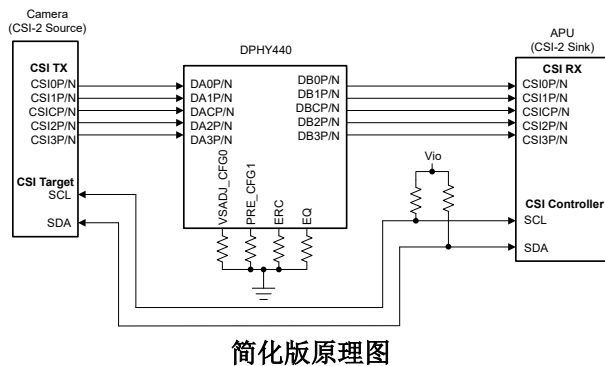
Camera
(CSI-2 Source)

CSI TX
CSI0P/N
CSI1P/N
CSICP/N
CSI2P/N
CSI3P/N

CSI Target
SCL
SDA

DPHY440

DA0P/N
DA1P/N
DACP/N
DA2P/N
DA3P/N

DB0P/N
DB1P/N
DBCP/N
DB2P/N
DB3P/N

VSADJ_CFG0
PRE_CFG1
ERC
EQ

Vio

APU
(CSI-2 Sink)

CSI RX
CSI0P/N
CSI1P/N
CSICP/N
CSI2P/N
CSI3P/N

CSI Controller
SCL
SDA

简化版原理图